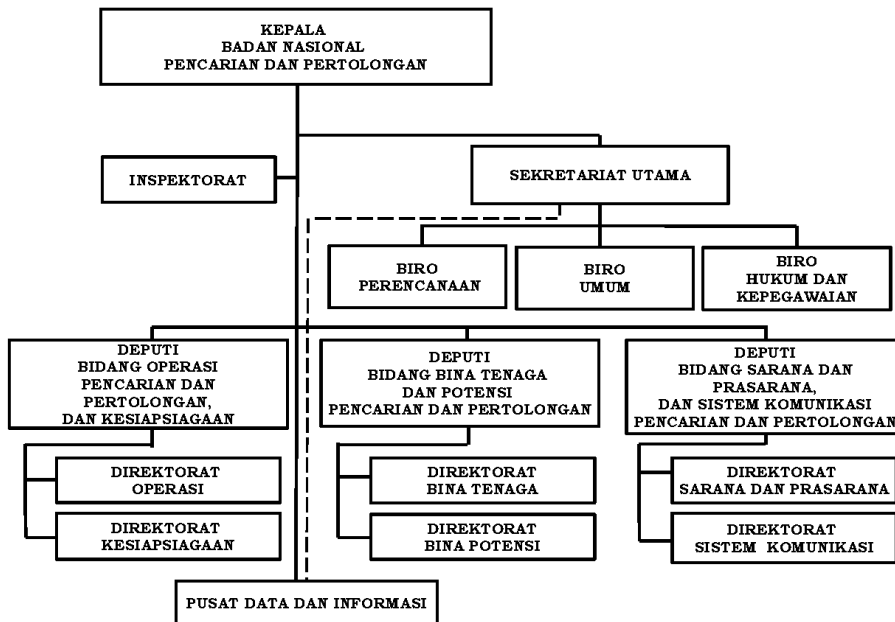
KEPALA
BADAN NASIONAL
PENCARIAN DAN PERTOLONGAN

INSPEKTORAT

SEKRETARIAT UTAMA

BIRO
PERENCANAAN

BIRO
UMUM

BIRO
HUKUM DAN
KEPEGAWAIAN

DEPUTI
BIDANG OPERASI
PENCARIAN DAN
PERTOLONGAN,
DAN KESIAPSIAGAAN

DIREKTORAT
OPERASI

DIREKTORAT
KESIAPSIAGAAN

DEPUTI
BIDANG BINA TENAGA
DAN POTENSI
PENCARIAN DAN PERTOLONGAN

DIREKTORAT
BINA TENAGA

DIREKTORAT
BINA POTENSI

DEPUTI
BIDANG SARANA DAN
PRASARANA,
DAN SISTEM KOMUNIKASI
PENCARIAN DAN PERTOLONGAN

DIREKTORAT
SARANA DAN PRASARANA

DIREKTORAT
SISTEM KOMUNIKASI

PUSAT DATA DAN INFORMASI